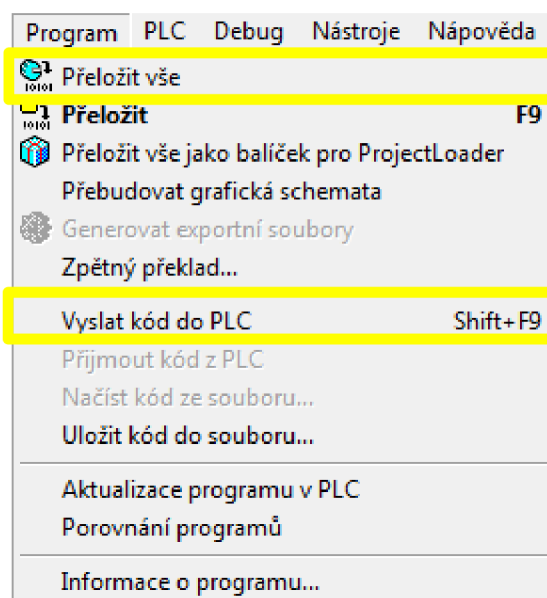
Program PLC Debug Nástroje Nápověda

Přeložit vše
Přeložit F9
Přeložit vše jako balíček pro ProjectLoader
Přebudovat grafická schemata
Generovat exportní soubory
Zpětný překlad...

Vyslat kód do PLC Shift+F9
Přijmout kód z PLC
Načíst kód ze souboru...
Uložit kód do souboru...

Aktualizace programu v PLC
Porovnání programů

Informace o programu...